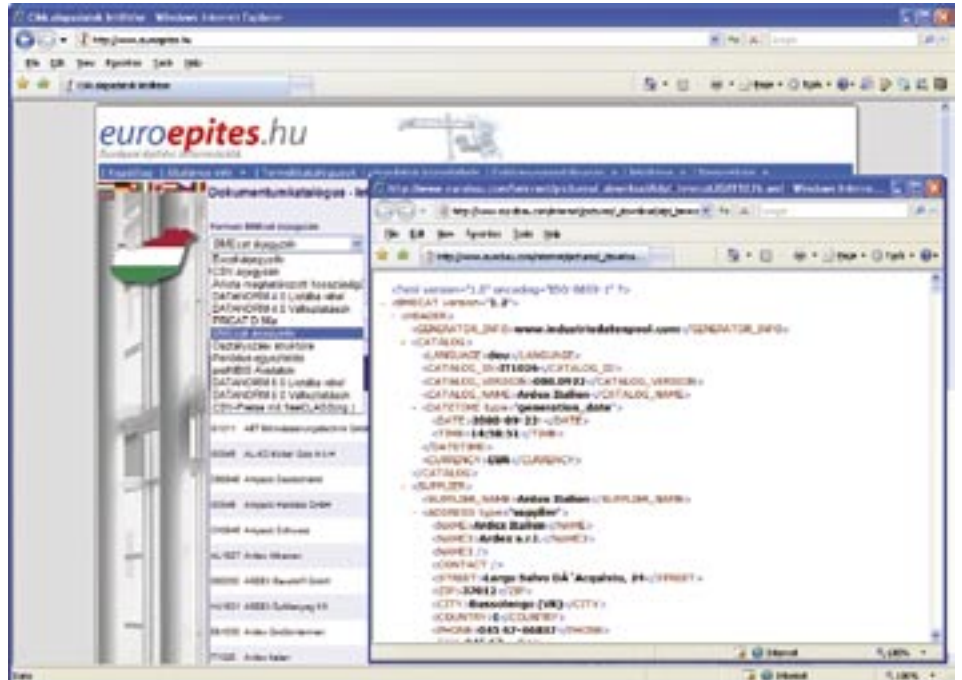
euroepites.hu

Dokumentumkatalógus

BMEcat

Érvényes

CSV

ARDEX

DATANORM 4.0

DATANORM 5.0

Osztályozási struktúra

<?xml version="1.0" encoding="ISO-8859-1" ?>
- <BMECAT version="1.2">
- <HEADER>
<GENERATOR_INFO>www.industriedatenpool.com</GENERATOR_INFO>
- <CATALOG>
<LANGUAGE>deu</LANGUAGE>
<CATALOG_ID>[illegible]</CATALOG_ID>
<CATALOG_VERSION>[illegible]</CATALOG_VERSION>
<CATALOG_NAME>Ardex Italien</CATALOG_NAME>
- <DATETIME type="generation_date">
<DATE>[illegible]</DATE>
<TIME>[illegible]</TIME>
</DATETIME>
<CURRENCY>EUR</CURRENCY>
</CATALOG>
- <SUPPLIER>
<SUPPLIER_NAME>Ardex Italien</SUPPLIER_NAME>
- <ADDRESS type="supplier">
<NAME>Ardex Italien</NAME>
<NAME2>Ardex s.r.l.</NAME2>
<NAME3 />
<CONTACT />
<STREET>Largo Salvo DÂ´Acquisto, 24</STREET>
<ZIP>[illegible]</ZIP>
<CITY>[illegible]</CITY>
<COUNTRY>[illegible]</COUNTRY>
<PHONE>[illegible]</PHONE>

Internet
100%